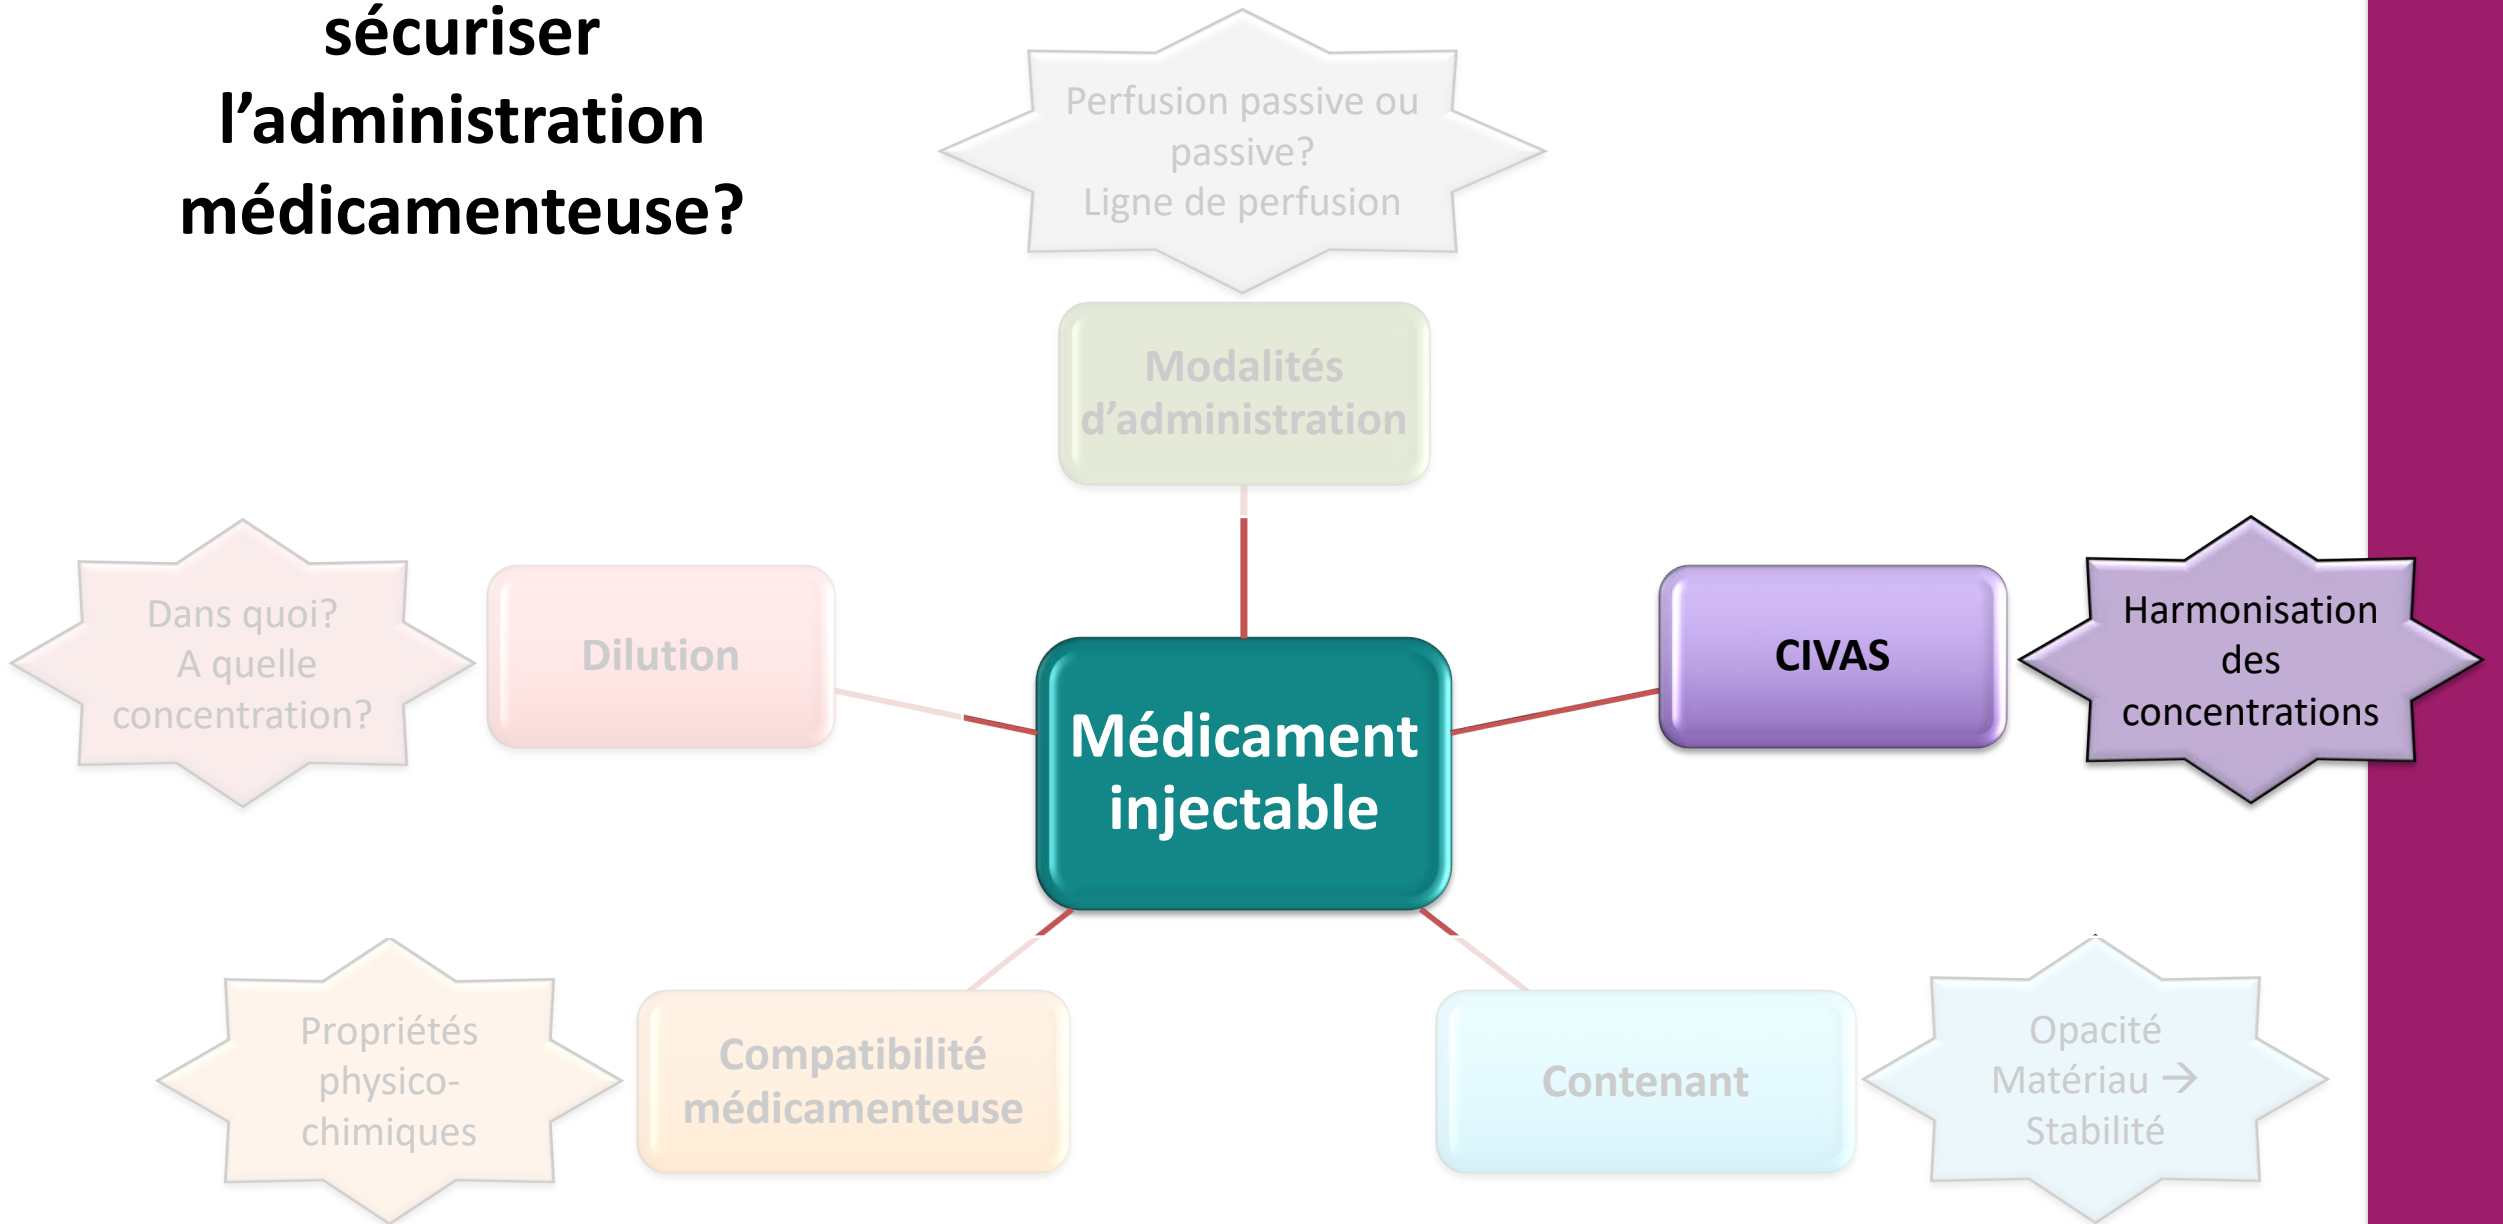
sécuriser l'administration médicamenteuse?

Perfusion passive ou passive?
Ligne de perfusion

Modalités d'administration

Dans quoi?
A quelle concentration?

Dilution

Médicament injectable

CIVAS

Harmonisation des concentrations

Propriétés physico-chimiques

Compatibilité médicamenteuse

Contenant

Opacité
Matériau → Stabilité